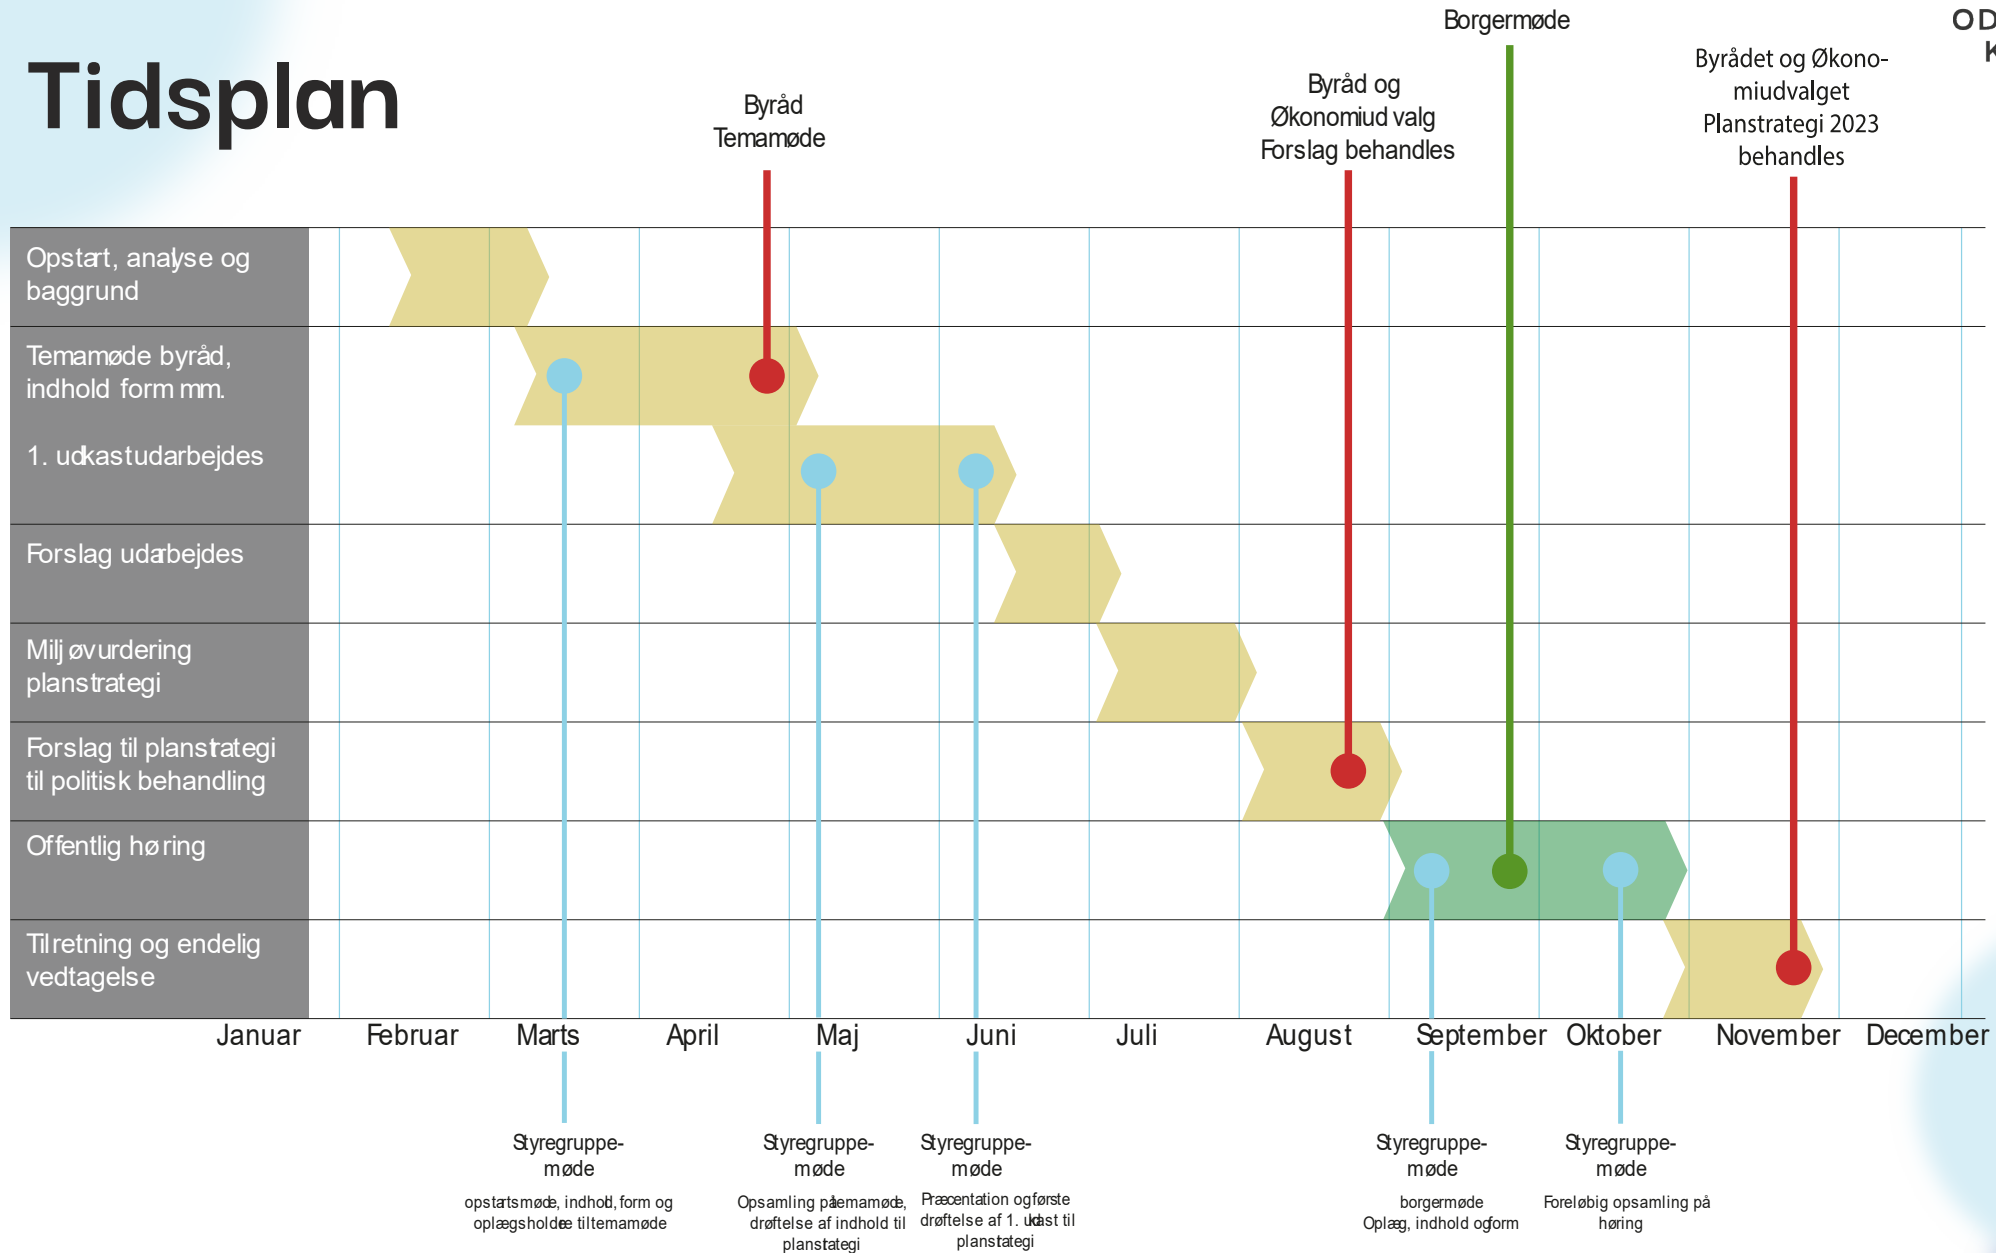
Tidsplan

Byråd Temamøde

Byråd og Økonomiud valg Forslag behandles

Borgermøde

Byrådet og Økonomiudvalget Planstrategi 2023 behandles

OD K

Opstart, analyse og baggrund

Temamøde byråd, indhold form mm.

1. udkastudarbejdes

Forslag udarbejdes

Miljøvurdering planstrategi

Forslag til planstrategi til politisk behandling

Offentlig høring

Tilretning og endelig vedtagelse

Januar Februar Marts April Maj Juni Juli August September Oktober November December

Styregruppemøde
opstartsmøde, indhold, form og oplægsholdere tiltemamøde

Styregruppemøde
Opsamling påtemamøde, drøftelse af indhold til planstrategi

Styregruppemøde
Præsentation og første drøftelse af 1. udkast til planstrategi

Styregruppemøde
borgermøde
Oplæg, indhold og form

Styregruppemøde
Foreløbig opsamling på høring